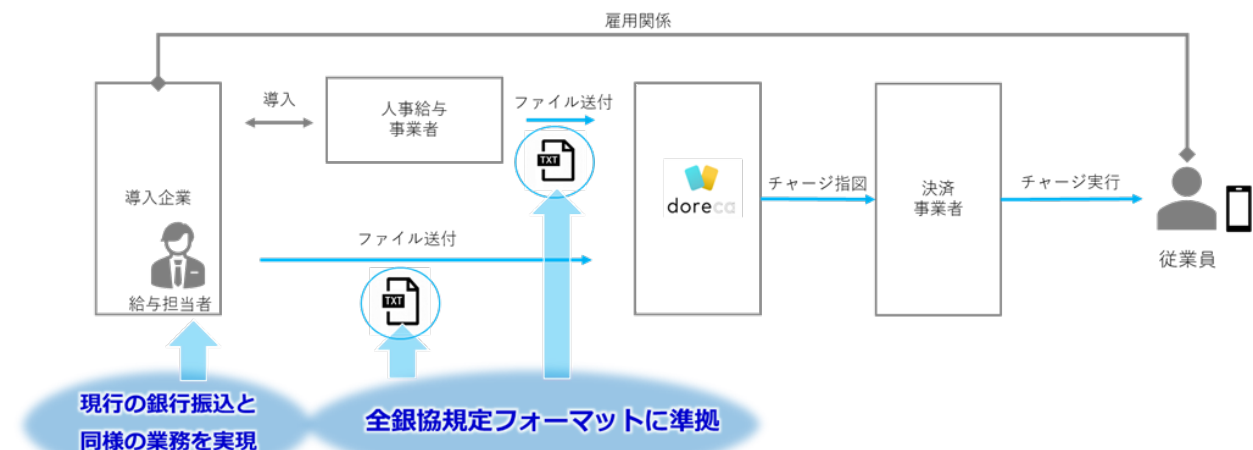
雇用関係

導入企業

給与担当者

導入

人事給与
事業者

ファイル送付

TXT

ファイル送付

TXT

doreca

チャージ指図

決済
事業者

チャージ実行

従業員

現行の銀行振込と
同様の業務を実現

全銀協規定フォーマットに準拠